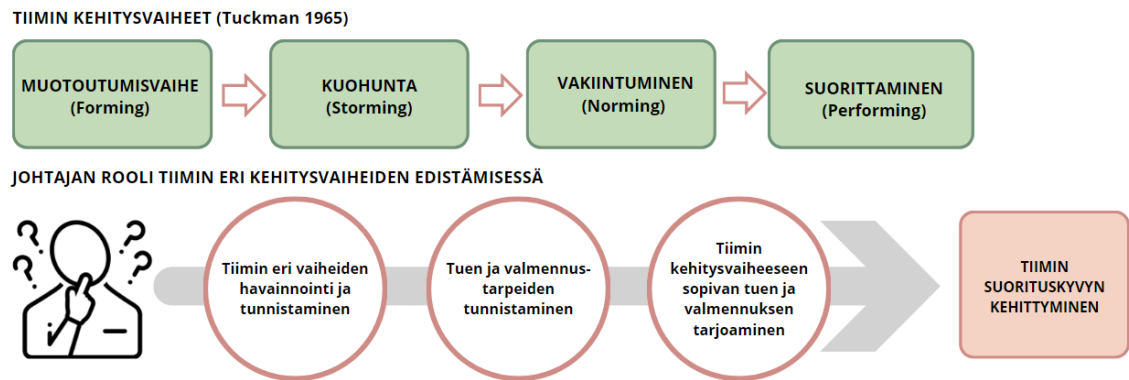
TIIMIN KEHITYSVAIHEET (Tuckman 1965)

MUOTOUTUMISVAIHE (Forming)

KUOHUNTA (Storming)

VAKIINTUMINEN (Norming)

SUORITTAMINEN (Performing)

JOHTAJAN ROOLI TIIMIN ERI KEHITYSVAIHEIDEN EDISTÄMISESSÄ

Tiimin eri vaiheiden havainnointi ja tunnistaminen

Tuen ja valmennustarpeiden tunnistaminen

Tiimin kehitysvaiheeseen sopivan tuen ja valmennuksen tarjoaminen

TIIMIN SUORITUSKYVYN KEHITTYMINEN